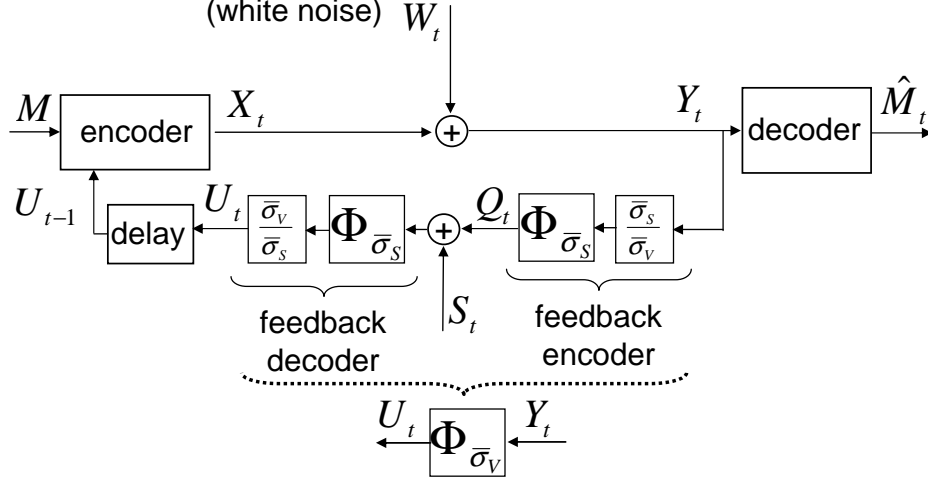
(white noise) $W_t$

$M$

encoder

$X_t$

$Y_t$

decoder

$\hat{M}_t$

$U_{t-1}$

delay

$U_t$

$\frac{\bar{\sigma}_V}{\bar{\sigma}_S}$

$\Phi_{\bar{\sigma}_S}$

$Q_t$

$\Phi_{\bar{\sigma}_S}$

$\frac{\bar{\sigma}_S}{\bar{\sigma}_V}$

feedback decoder

$S_t$

feedback encoder

$U_t$

$\Phi_{\bar{\sigma}_V}$

$Y_t$